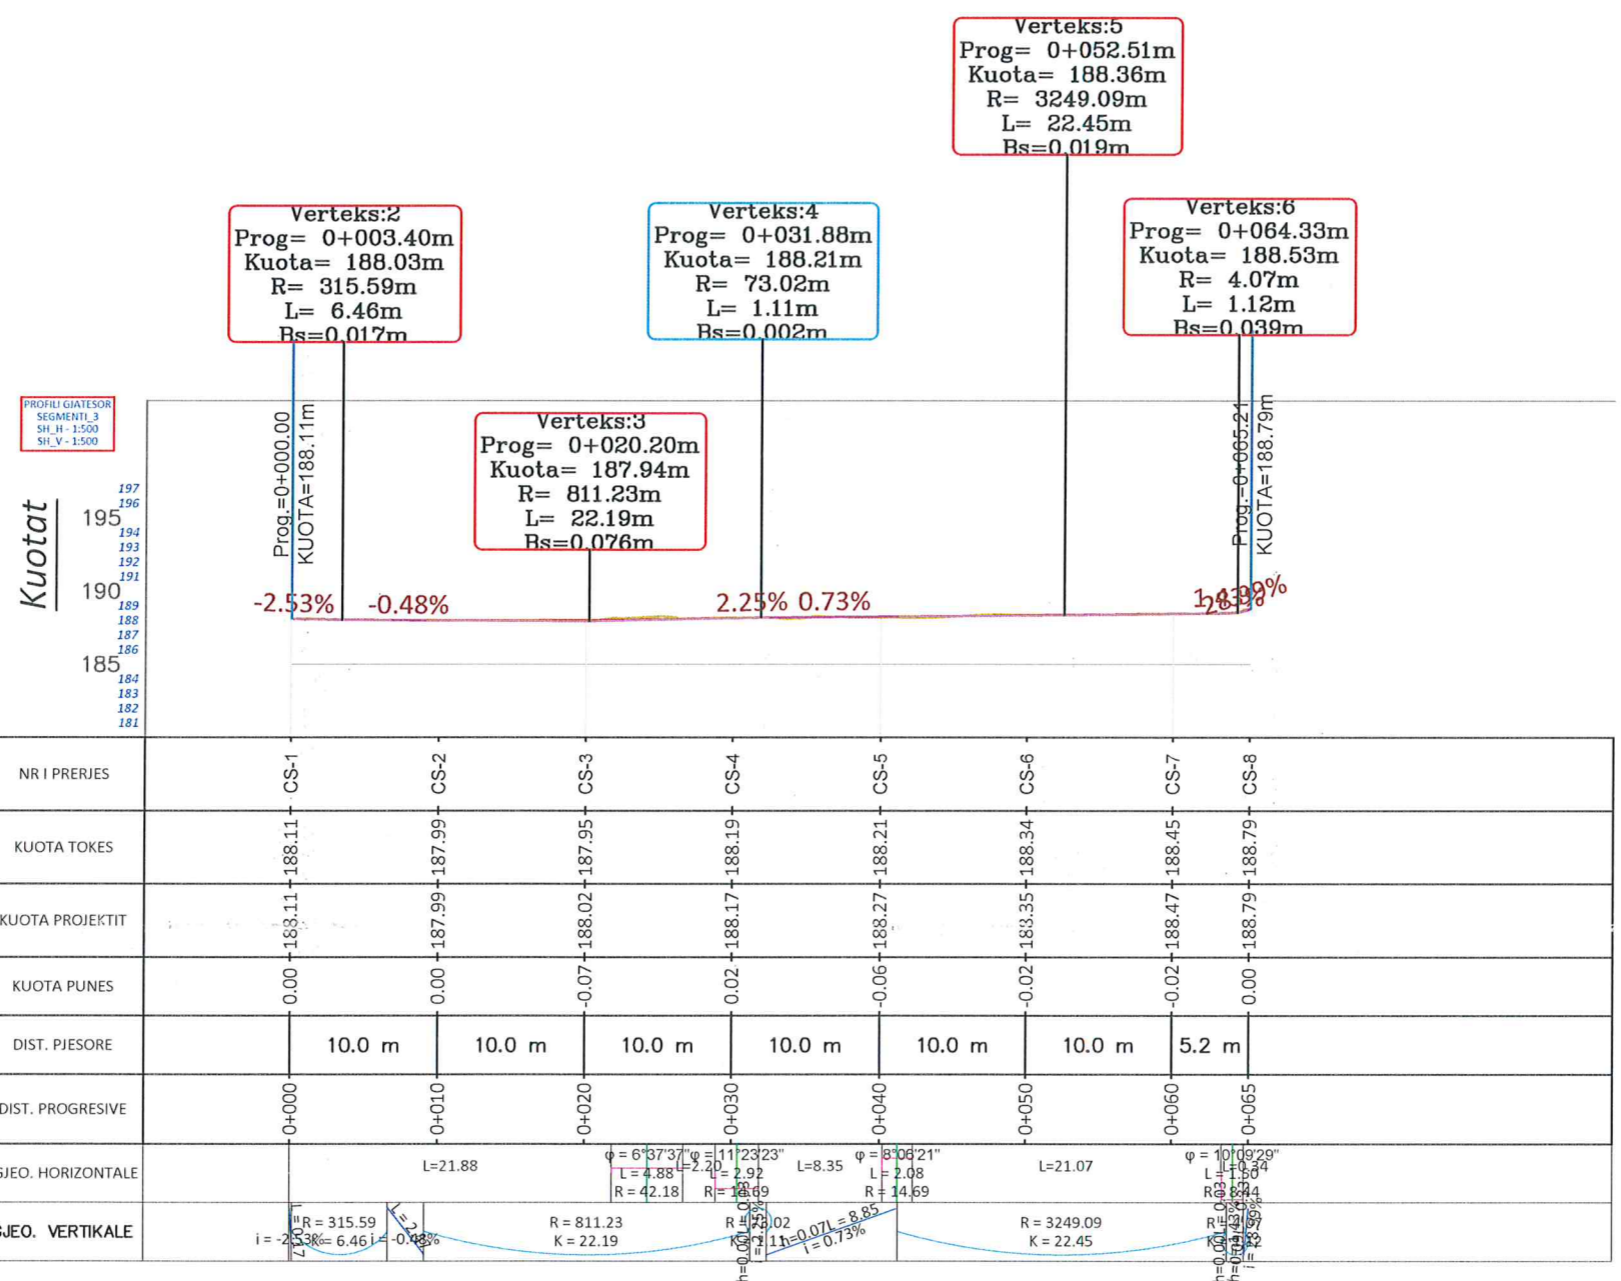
Verteks:5
Prog= 0+052.51m
Kuota= 188.36m
R= 3249.09m
L= 22.45m
Bs=0.019m

Verteks:2
Prog= 0+003.40m
Kuota= 188.03m
R= 315.59m
L= 6.46m
Bs=0.017m

Verteks:4
Prog= 0+031.88m
Kuota= 188.21m
R= 73.02m
L= 1.11m
Bs=0.002m

Verteks:6
Prog= 0+064.33m
Kuota= 188.53m
R= 4.07m
L= 1.12m
Bs=0.039m

PROFILI GJATESOR
SEGMENTI_3
SH_H - 1:500
SH_V - 1:500

Verteks:3
Prog= 0+020.20m
Kuota= 187.94m
R= 811.23m
L= 22.19m
Bs=0.076m

Prog.=0+000.00
KUOTA=188.11m

Prog.=0+065.21
KUOTA=188.79m

Kuotat
197
196
195
194
193
192
191
190
189
188
187
186
185
184
183
182
181

-2.53% -0.48% 2.25% 0.73% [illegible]

| NR I PRERJES | CS-1 | CS-2 | CS-3 | CS-4 | CS-5 | CS-6 | CS-7 | CS-8 |
|---|---|---|---|---|---|---|---|---|
| KUOTA TOKES | 188.11 | 187.99 | 187.95 | 188.19 | 188.21 | 188.34 | 188.45 | 188.79 |
| KUOTA PROJEKTIT | 188.11 | 187.99 | 188.02 | 188.17 | 188.27 | 188.35 | 188.47 | 188.79 |
| KUOTA PUNES | 0.00 | 0.00 | -0.07 | 0.02 | -0.06 | -0.02 | -0.02 | 0.00 |
| DIST. PJESORE | 10.0 m | 10.0 m | 10.0 m | 10.0 m | 10.0 m | 10.0 m | 5.2 m | |
| DIST. PROGRESIVE | 0+000 | 0+010 | 0+020 | 0+030 | 0+040 | 0+050 | 0+060 | 0+065 |

JEO. HORIZONTALE
L=21.88
φ = 6°37'37" L = 4.88 R = 42.18
φ = 11°23'23" L = 2.20 L = 2.92 R = 14.69
L=8.35
φ = 8°06'21" L = 2.08 R = 14.69
L=21.07
φ = 10°09'29" L = 0.34 L = 1.50 R = 8.44

JEO. VERTIKALE
R = 315.59 K = 6.46
i = -2.53%
i = -0.48%
R = 811.23 K = 22.19
R = 73.02 K = 1.11
h=0.07 L = 8.85 i = 0.73%
R = 3249.09 K = 22.45
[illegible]